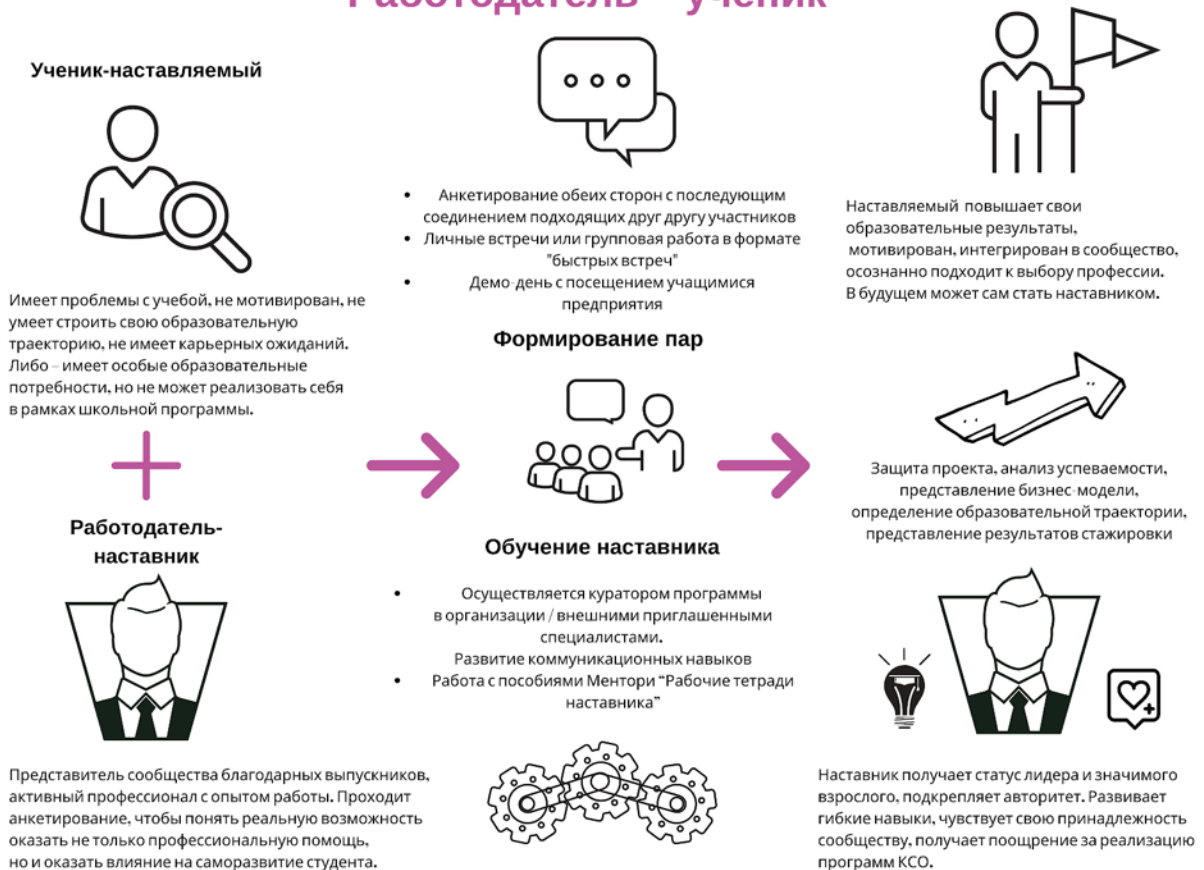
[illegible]

Ученик-наставляемый

Имеет проблемы с учебой, не мотивирован, не умеет строить свою образовательную траекторию, не имеет карьерных ожиданий. Либо – имеет особые образовательные потребности, но не может реализовать себя в рамках школьной программы.

Работодатель-наставник

Представитель сообщества благодарных выпускников, активный профессионал с опытом работы. Проходит анкетирование, чтобы понять реальную возможность оказать не только профессиональную помощь, но и оказать влияние на саморазвитие студента.

- Анкетирование обеих сторон с последующим соединением подходящих друг другу участников
- Личные встречи или групповая работа в формате "быстрых встреч"
- Демо-день с посещением учащимися предприятия

Формирование пар

Обучение наставника

- Осуществляется куратором программы в организации / внешними приглашенными специалистами. Развитие коммуникационных навыков
- Работа с пособиями Ментори "Рабочие тетради наставника"

Наставляемый повышает свои образовательные результаты, мотивирован, интегрирован в сообщество, осознанно подходит к выбору профессии. В будущем может сам стать наставником.

Защита проекта, анализ успеваемости, представление бизнес-модели, определение образовательной траектории, представление результатов стажировки

Наставник получает статус лидера и значимого взрослого, подкрепляет авторитет. Развивает гибкие навыки, чувствует свою принадлежность сообществу, получает поощрение за реализацию программ КСО.